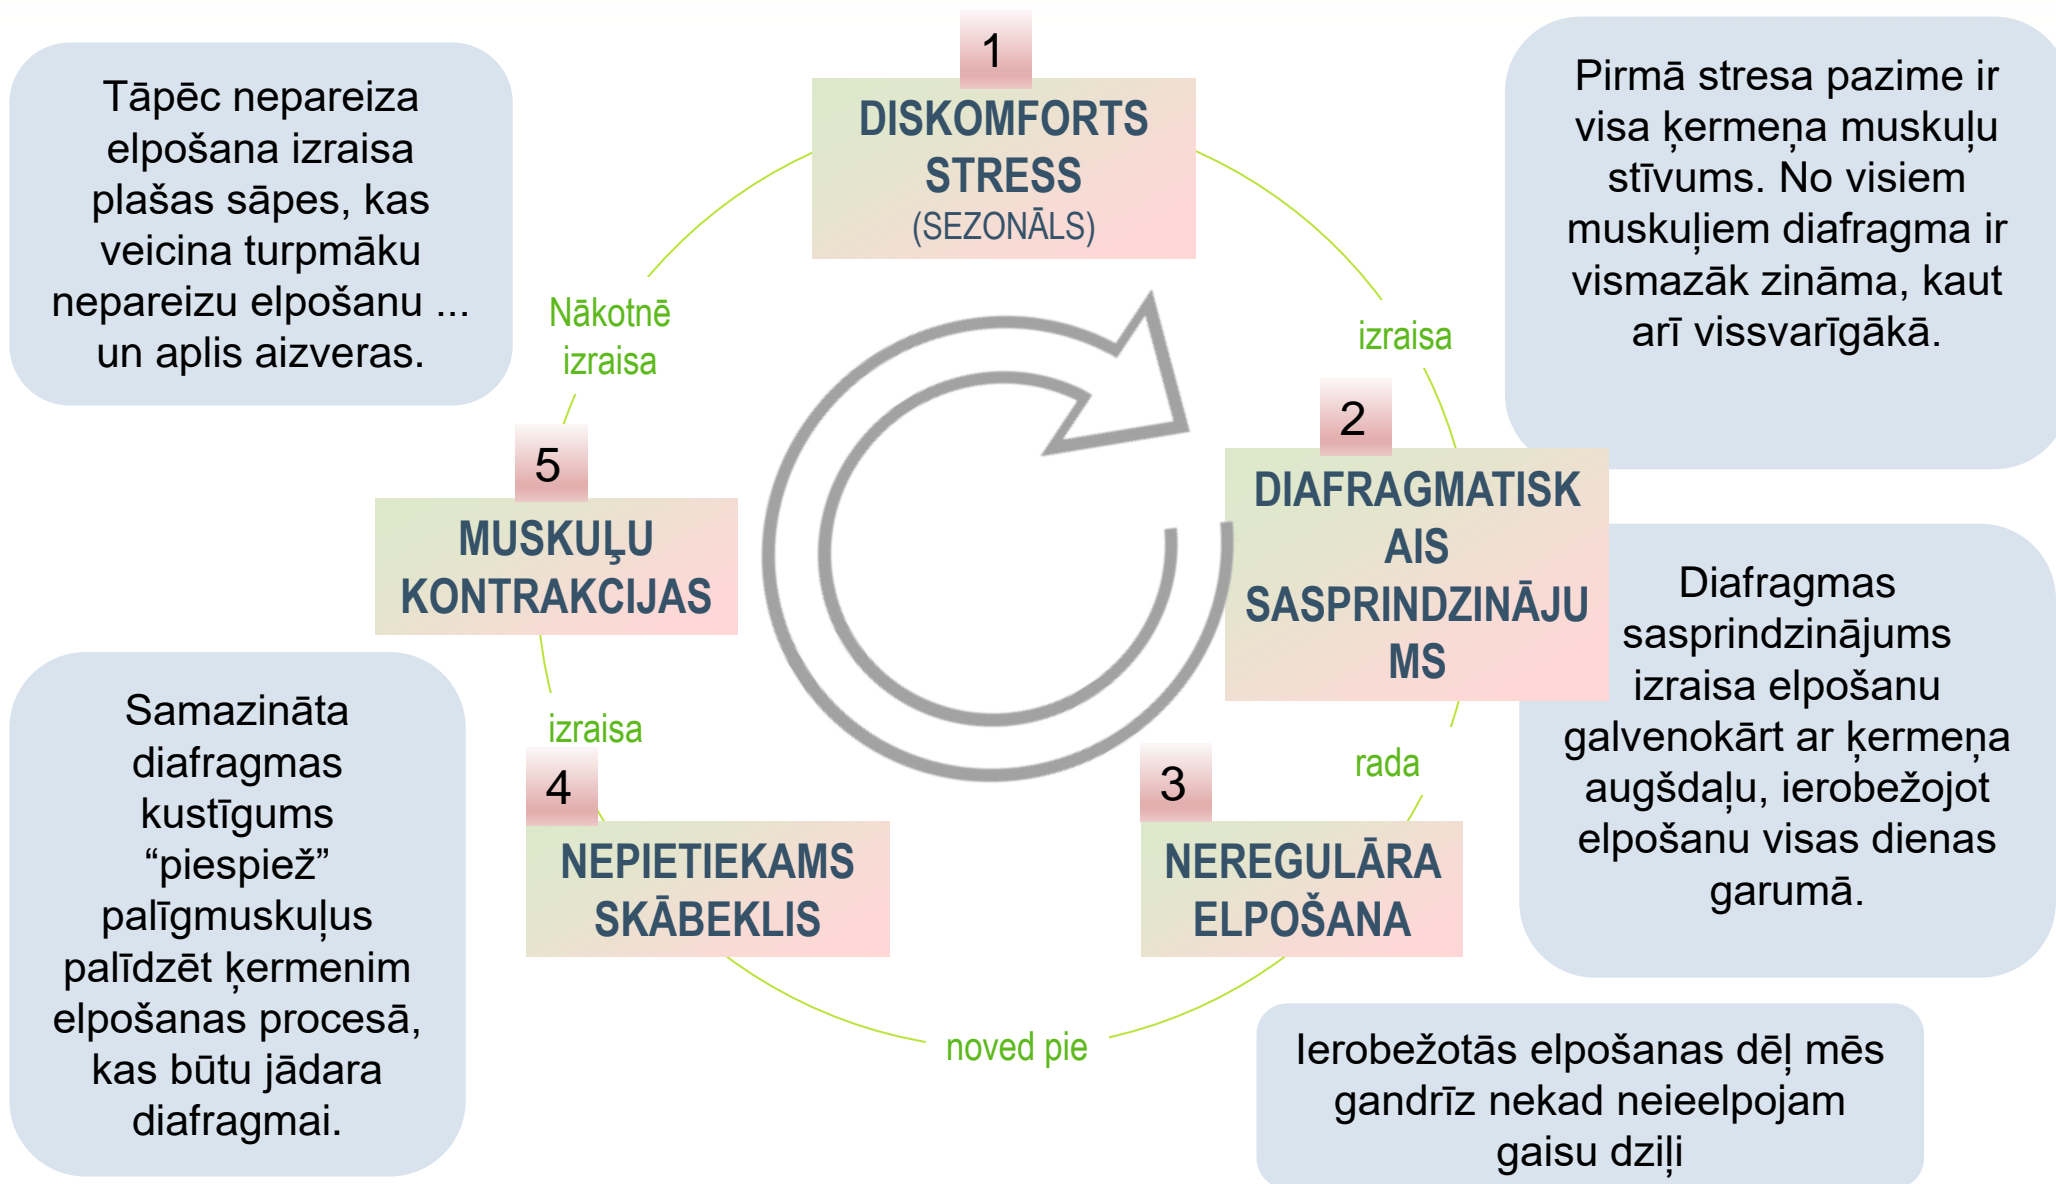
Tāpēc nepareiza elpošana izraisa plašas sāpes, kas veicina turpmāku nepareizu elpošanu ... un aplis aizveras.

1
DISKOMFORTS STRESS
(SEZONĀLS)

Pirmā stresa pazime ir visa ķermeņa muskuļu stīvums. No visiem muskuļiem diafragma ir vismazāk zināma, kaut arī vissvarīgākā.

izraisa

2
DIAFRAGMATISKAIS SASPRINDZINĀJUMS

Diafragmas sasprindzinājums izraisa elpošanu galvenokārt ar ķermeņa augšdaļu, ierobežojot elpošanu visas dienas garumā.

rada

3
NEREGULĀRA ELPOŠANA

Ierobežotās elpošanas dēļ mēs gandrīz nekad neieelpojam gaisu dziļi

noved pie

4
NEPIETIEKAMS SKĀBEKLIS

Samazināta diafragmas kustīgums “piespiež” palīgmuskuļus palīdzēt ķermenim elpošanas procesā, kas būtu jādara diafragmai.

izraisa

5
MUSKUĻU KONTRAKCIJAS

Nākotnē izraisa